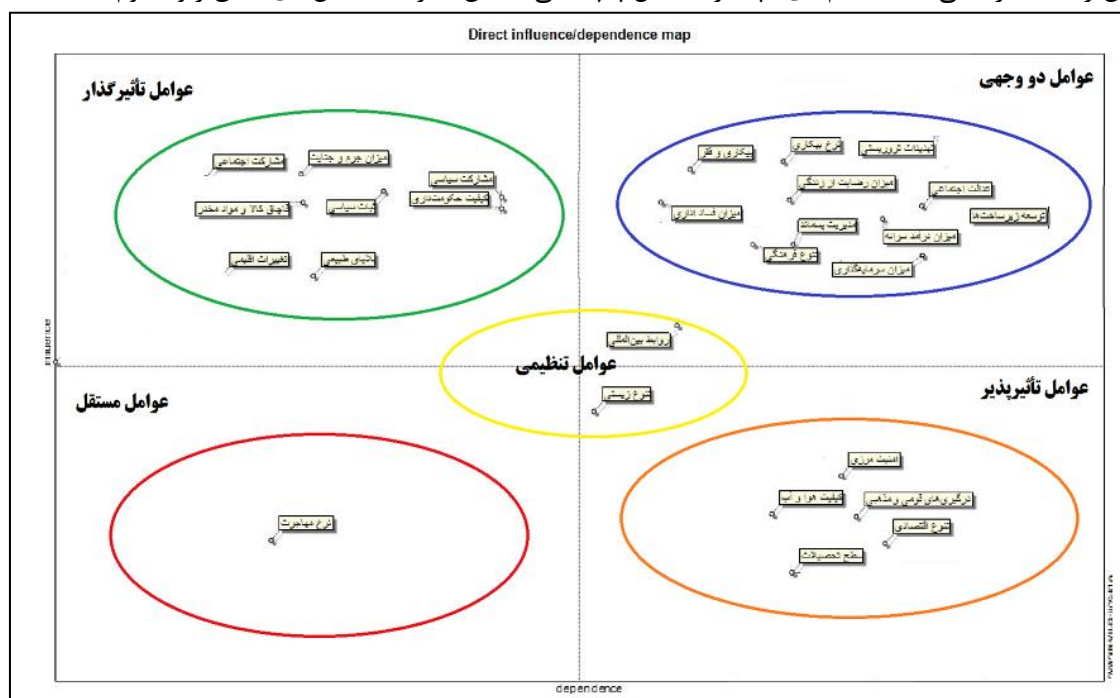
Direct influence/dependence map

عوامل تأثیرگذار

مشارکت اجتماعی
میزان جرم و جنایت
مشارکت سیاسی
کیفیت حکومتداری
قاچاق کالا و مواد مخدر
ثبات سیاسی
تغییرات اقلیمی
بلایای طبیعی

عوامل دو وجهی

بیکاری و فقر
نرخ بیکاری
تهدیدات تروریستی
میزان رضایت از زندگی
عدالت اجتماعی
میزان فساد اداری
توسعه زیرساخت‌ها
مدیریت پسماند
میزان درآمد سرانه
تنوع فرهنگی
میزان سرمایه‌گذاری

influence

روابط بین‌المللی
عوامل تنظیمی
تنوع زیستی

عوامل مستقل

عوامل تأثیرپذیر

امنیت مرزی
کیفیت هوا و آب
درگیری‌های قومی و مذهبی
تنوع اقتصادی
سطح تحصیلات

نرخ مهاجرت

dependence